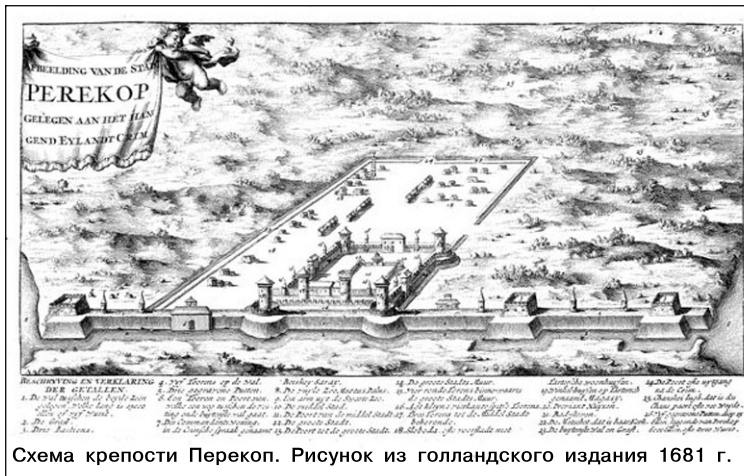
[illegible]BEELDING VAN DE ST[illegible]
PEREKOP
GELEGEN AAN HET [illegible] GEND EYLANDT CRIM

BESCHRYVING EN VERKLARING DER GETALLEN.
1. De wal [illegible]
2. De Gracht.
3. Drie Bastions.
4. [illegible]
5. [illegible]
6. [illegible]
7. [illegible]
8. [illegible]
9. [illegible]
10. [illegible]
11. De middel Stadt.
12. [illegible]
13. De groote Stadt.
14. De groote Stadts Muur.
15. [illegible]
16. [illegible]
17. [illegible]
18. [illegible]
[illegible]
24. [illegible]
25. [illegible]

Схема крепости Перекоп. Рисунок из голландского издания 1681 г.